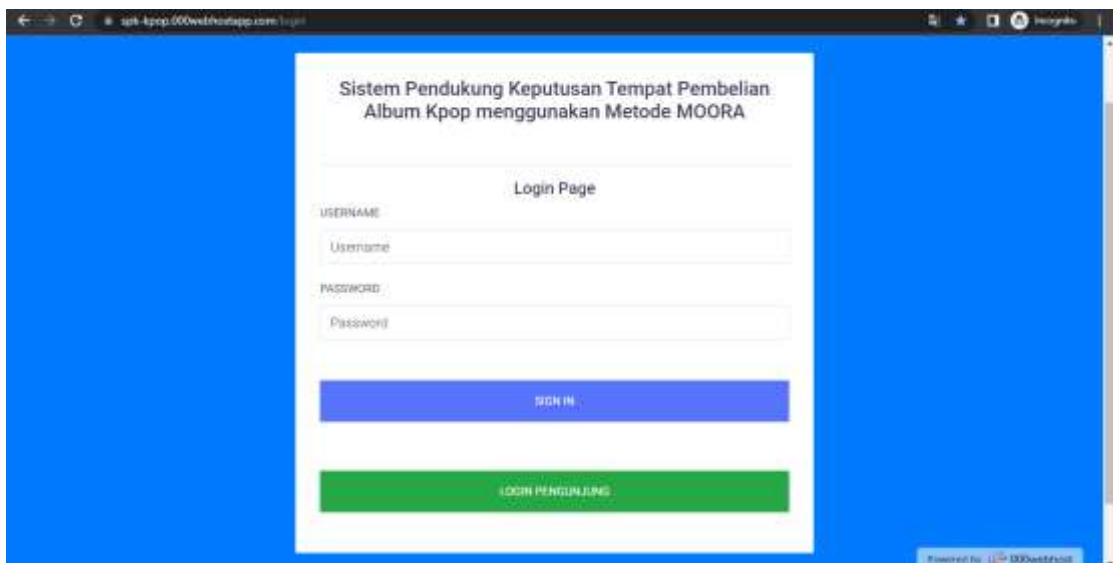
spk-kpop.000webhostapp.com/login

Incognito

Sistem Pendukung Keputusan Tempat Pembelian Album Kpop menggunakan Metode MOORA

Login Page

USERNAME

Username

PASSWORD

Password

SIGN IN

LOGIN PENGUNJUNG

Powered by 000webhost